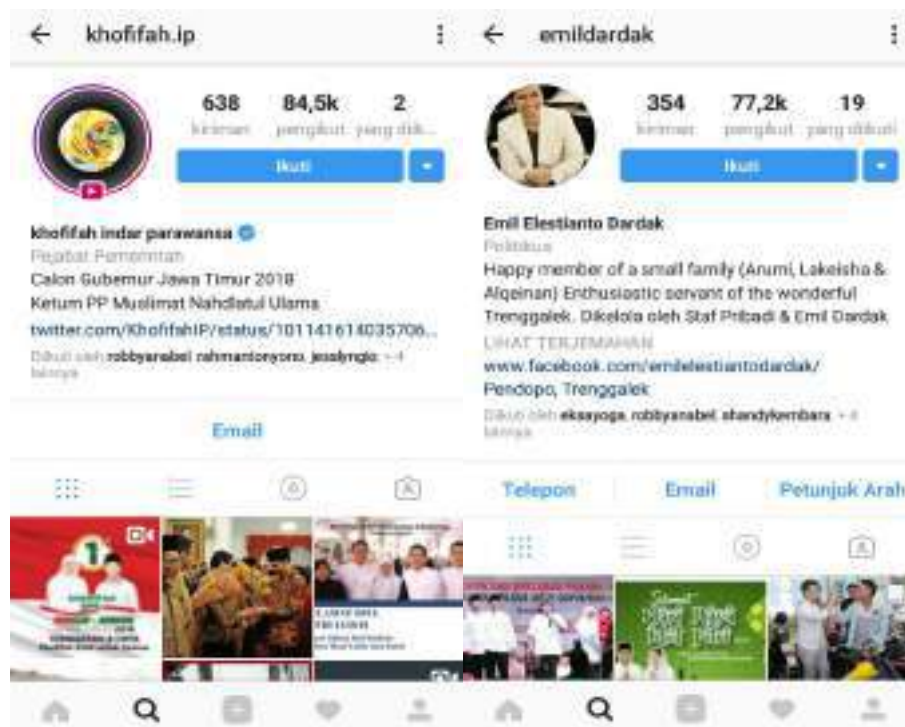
khofifah.ip

638 kiriman
84,5k pengikut
2 yang diik...

Ikuti

khofifah indar parawansa
Pejabat Pemerintah
Calon Gubernur Jawa Timur 2018
Ketum PP Muslimat Nahdlatul Ulama
twitter.com/KhofifahIP/status/101141614035706...
Diikuti oleh robbyarabel rahmantonyono jesslyngio + 4 lainnya

Email

emildardak

354 kiriman
77,2k pengikut
19 yang diikuti

Ikuti

Emil Elestianto Dardak
Politikus
Happy member of a small family (Arumi, Lakeisha & Alqeinan) Enthusiastic servant of the wonderful Trenggalek. Dikelola oleh Staf Pribadi & Emil Dardak
LIHAT TERJEMAHAN
www.facebook.com/emilelestiantodardak/
Pendopo, Trenggalek
Diikuti oleh eksayoga robbyarabel shandykembara + 4 lainnya

Telepon
Email
Petunjuk Arah